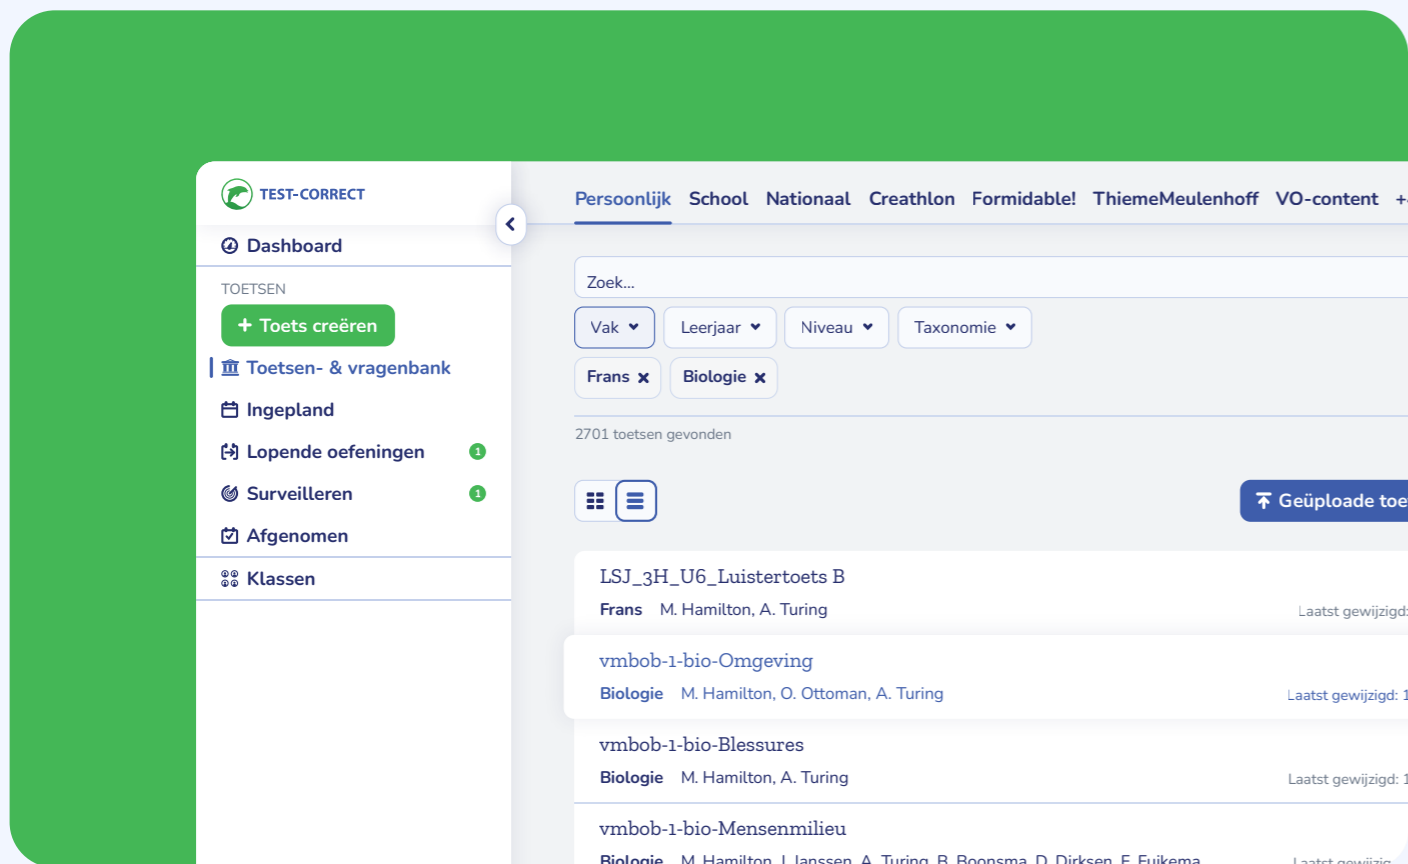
TEST-CORRECT

Dashboard

TOETSEN

+ Toets creëren

Toetsen- & vragenbank

Ingepland

Lopende oefeningen 1

Surveilleren 1

Afgenomen

Klassen

Persoonlijk School Nationaal Creathlon Formidable! ThiemeMeulenhoff VO-content +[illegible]

Zoek...

Vak Leerjaar Niveau Taxonomie

Frans × Biologie ×

2701 toetsen gevonden

Geüploade toe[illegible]

LSJ_3H_U6_Luistertoets B
Frans M. Hamilton, A. Turing Laatst gewijzigd: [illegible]

vmbob-1-bio-Omgeving
Biologie M. Hamilton, O. Ottoman, A. Turing Laatst gewijzigd: 1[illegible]

vmbob-1-bio-Blessures
Biologie M. Hamilton, A. Turing Laatst gewijzigd: 1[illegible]

vmbob-1-bio-Mensenmilieu
Biologie M. Hamilton, J. Janssen, A. Turing, B. Boonsma, D. Dirksen, F. Fuikema Laatst gewijzig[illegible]